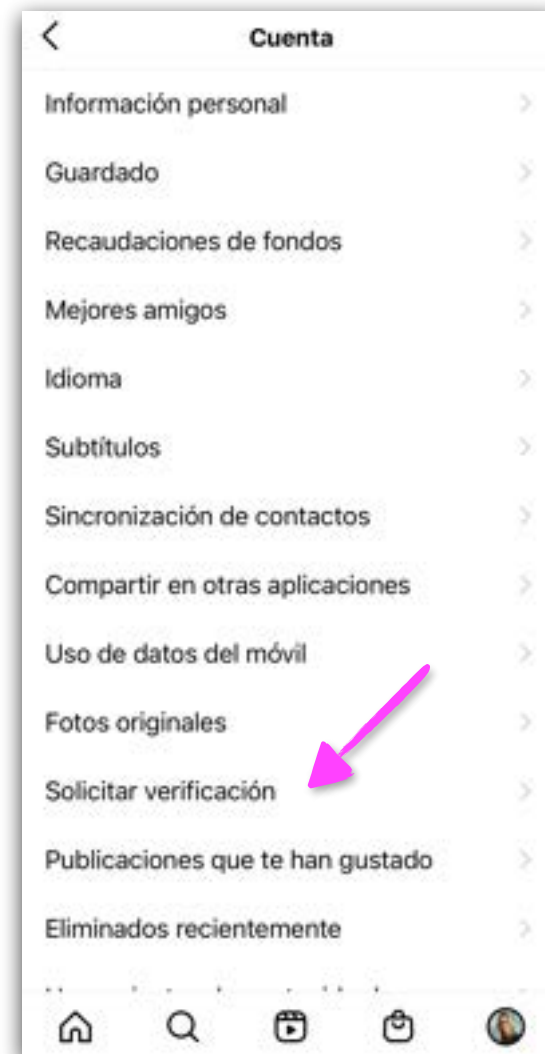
Cuenta

Información personal

Guardado

Recaudaciones de fondos

Mejores amigos

Idioma

Subtítulos

Sincronización de contactos

Compartir en otras aplicaciones

Uso de datos del móvil

Fotos originales

Solicitar verificación

Publicaciones que te han gustado

Eliminados recientemente

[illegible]